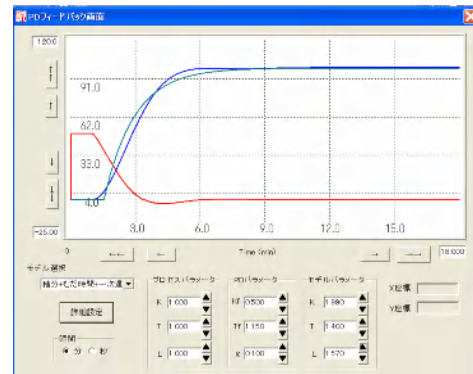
PDフィードバック画面

120.0

91.0

62.0

33.0

4.0

-25.00

3.0
6.0
9.0
12.0
15.0

0
Time (min)
18.000

モデル選択
積分+むだ時間+一次遅 ▼

詳細設定

時間
分 秒

プロセスパラメータ
K 1.000
T 1.000
L 1.000

PDパラメータ
Kf 0.500
Tf 1.150
K 0.100

モデルパラメータ
K 1.980
T 1.400
L 1.570

X座標
Y座標